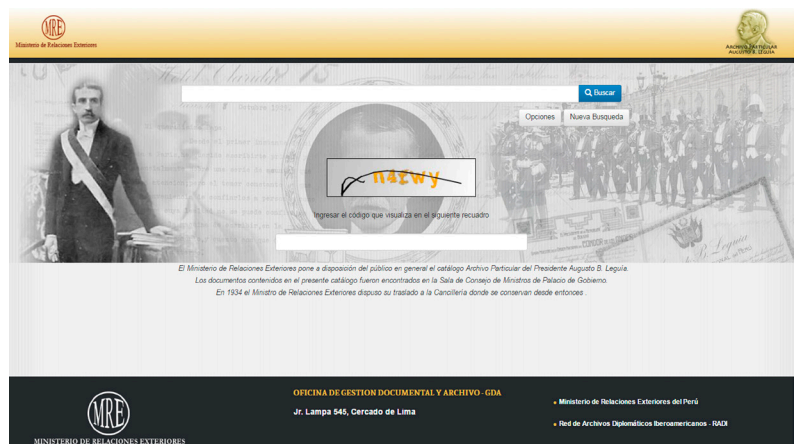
MRE
Ministerio de Relaciones Exteriores

ARCHIVO PARTICULAR AUGUSTO B. LEGUÍA

Buscar

Opciones
Nueva Busqueda

n4zwy

Ingresar el código que visualiza en el siguiente recuadro

El Ministerio de Relaciones Exteriores pone a disposición del público en general el catálogo Archivo Particular del Presidente Augusto B. Leguía.
Los documentos contenidos en el presente catálogo fueron encontrados en la Sala de Consejo de Ministros de Palacio de Gobierno.
En 1934 el Ministro de Relaciones Exteriores dispuso su traslado a la Cancillería donde se conservan desde entonces .

MRE
MINISTERIO DE RELACIONES EXTERIORES

OFICINA DE GESTION DOCUMENTAL Y ARCHIVO - GDA
Jr. Lampa 545, Cercado de Lima

Ministerio de Relaciones Exteriores del Perú
Red de Archivos Diplomáticos Iberoamericanos - RADI